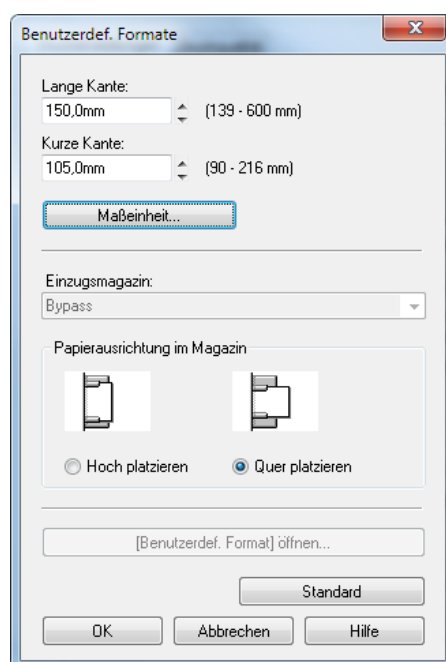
Benutzerdef. Formate

Lange Kante:
150,0mm (139 - 600 mm)

Kurze Kante:
105,0mm (90 - 216 mm)

Maßeinheit...

Einzugsmagazin:
Bypass

Papierausrichtung im Magazin

Hoch platzieren Quer platzieren

[Benutzerdef. Format] öffnen...

Standard

OK Abbrechen Hilfe